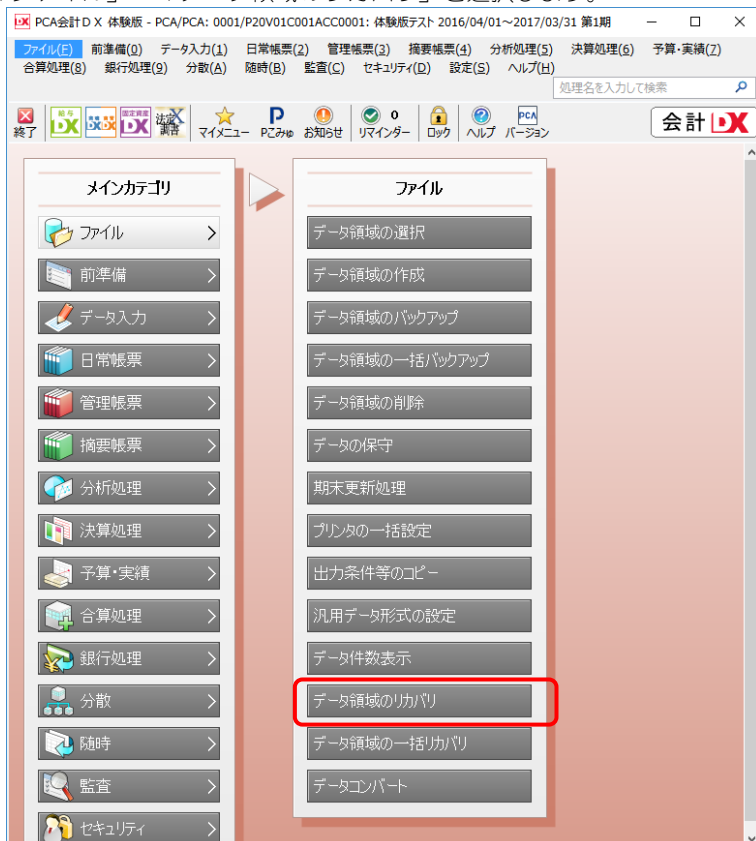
PCA会計ＤＸ 体験版 - PCA/PCA: 0001/P20V01C001ACC0001: 体験版テスト 2016/04/01～2017/03/31 第1期

ファイル(F) 前準備(0) データ入力(1) 日常帳票(2) 管理帳票(3) 摘要帳票(4) 分析処理(5) 決算処理(6) 予算・実績(7) 合算処理(8) 銀行処理(9) 分散(A) 随時(B) 監査(C) セキュリティ(D) 設定(S) ヘルプ(H)

処理名を入力して検索

終了 DX DX DX 法改 マイメニュー PCみゅ お知らせ 0 リマインダー ロック ヘルプ PCA バージョン

会計DX

メインカテゴリ

ファイル
前準備
データ入力
日常帳票
管理帳票
摘要帳票
分析処理
決算処理
予算・実績
合算処理
銀行処理
分散
随時
監査
セキュリティ

ファイル

データ領域の選択
データ領域の作成
データ領域のバックアップ
データ領域の一括バックアップ
データ領域の削除
データの保守
期末更新処理
プリンタの一括設定
出力条件等のコピー
汎用データ形式の設定
データ件数表示
データ領域のリカバリ
データ領域の一括リカバリ
データコンバート